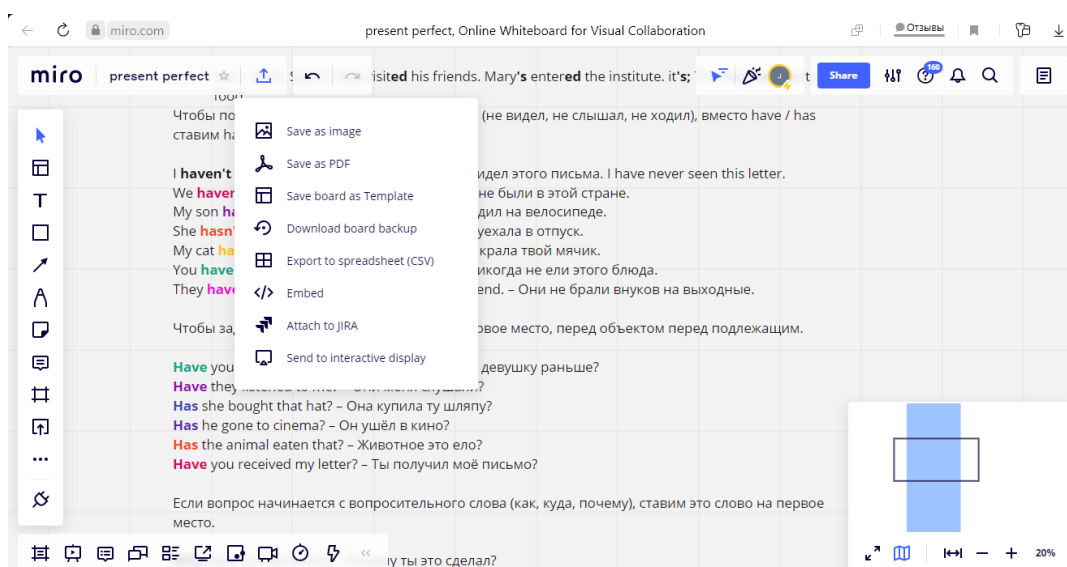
miro.com

present perfect, Online Whiteboard for Visual Collaboration

Отзывы

miro

present perfect

isited his friends. Mary's entered the institute. it's;

Share

160

Чтобы по

(не видел, не слышал, не ходил), вместо have / has

ставим ha

Save as image

Save as PDF

Save board as Template

Download board backup

Export to spreadsheet (CSV)

Embed

Attach to JIRA

Send to interactive display

I haven't

идел этого письма. I have never seen this letter.

We haver

не были в этой стране.

My son ha

дил на велосипеде.

She hasn'

уехала в отпуск.

My cat ha

крала твой мячик.

You have

икогда не ели этого блюда.

They have

end. – Они не брали внуков на выходные.

Чтобы за

вое место, перед объектом перед подлежащим.

Have you

девушку раньше?

Have they listened to me? – Они меня слушали?

Has she bought that hat? – Она купила ту шляпу?

Has he gone to cinema? – Он ушёл в кино?

Has the animal eaten that? – Животное это ело?

Have you received my letter? – Ты получил моё письмо?

Если вопрос начинается с вопросительного слова (как, куда, почему), ставим это слово на первое место.

у ты это сделал?

20%